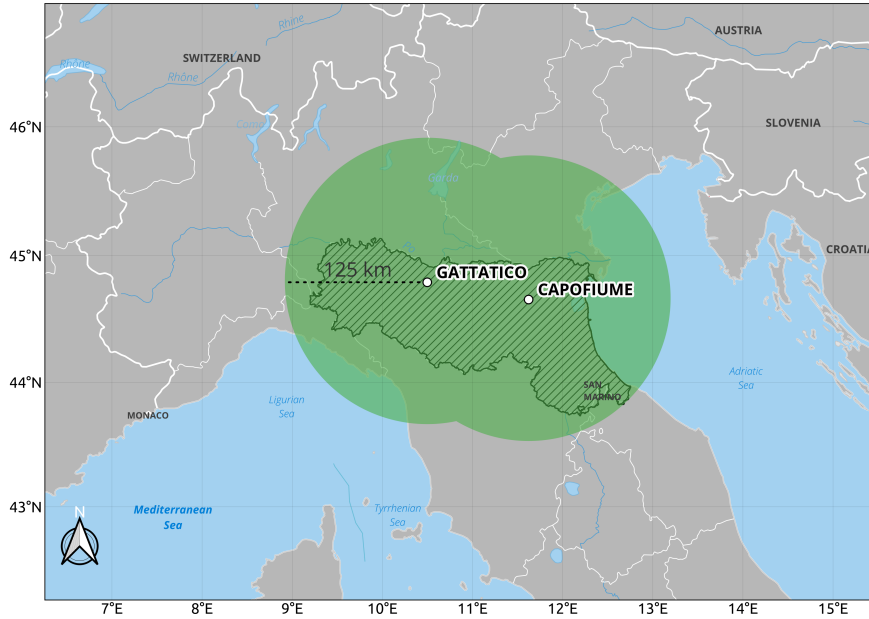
Rhine
SWITZERLAND
AUSTRIA
Rhône
Rhône
46°N
Como
SLOVENIA
Garda
45°N
Po
CROATIA
125 km
GATTATICO
CAPOFIUME
44°N
SAN MARINO
Ligurian Sea
Adriatic Sea
MONACO
43°N
Mediterranean Sea
Tyrrhenian Sea
N
7°E
8°E
9°E
10°E
11°E
12°E
13°E
14°E
15°E